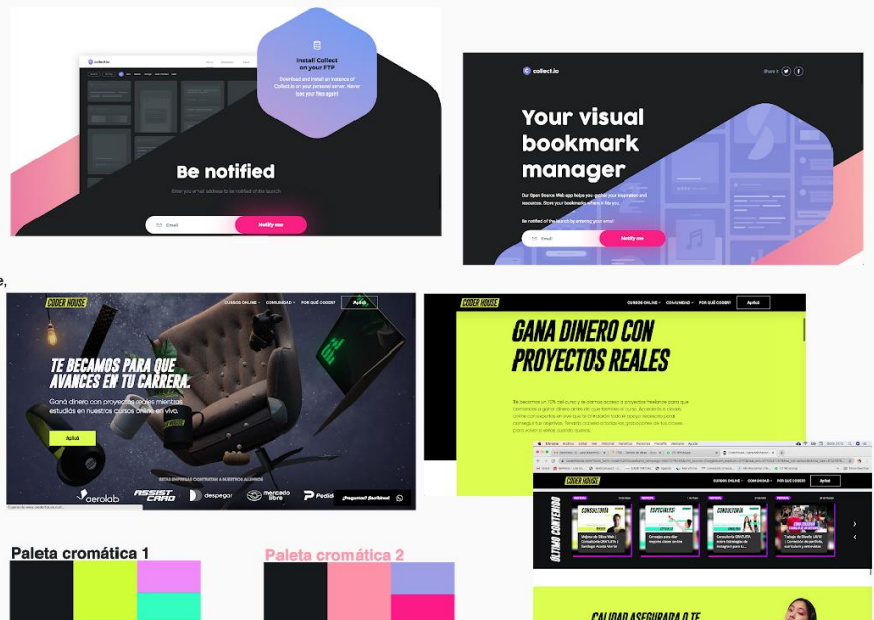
collect.io

Install Collect on your FTP

Download and install an instance of Collect.io on your personal server. Never lose your files again!

Be notified

Enter you email address to be notified of the launch

Email

Notify me

collect.io

Share it

Your visual bookmark manager

Our Open Source Web app helps you gather your inspiration and resources. Store your bookmarks where it fits you.

Be notified of the launch by entering your email

Email

Notify me

e,

CODER HOUSE

CURSOS ONLINE

COMUNIDAD

POR QUÉ CODER?

Aplicá

TE BECAMOS PARA QUE AVANCES EN TU CARRERA.

Ganá dinero con proyectos reales mientras estudiás en nuestros cursos online en vivo.

Aplicá

ESTAS EMPRESAS CONTRATAN A NUESTROS ALUMNOS

aerolab

ASSIST CARD

despegar

mercado libre

Pedid

¿Preguntas? ¡Escribinos!

CODER HOUSE

CURSOS ONLINE

COMUNIDAD

POR QUÉ CODER?

Aplicá

GANA DINERO CON PROYECTOS REALES

CODER HOUSE

CURSOS ONLINE

COMUNIDAD

Aplicá

ÚLTIMO CONTENIDO

CONSULTORÍA

ESPECIALES

CONSULTORÍA

CALIDAD ASEGURADA Q TE

Paleta cromática 1

Paleta cromática 2